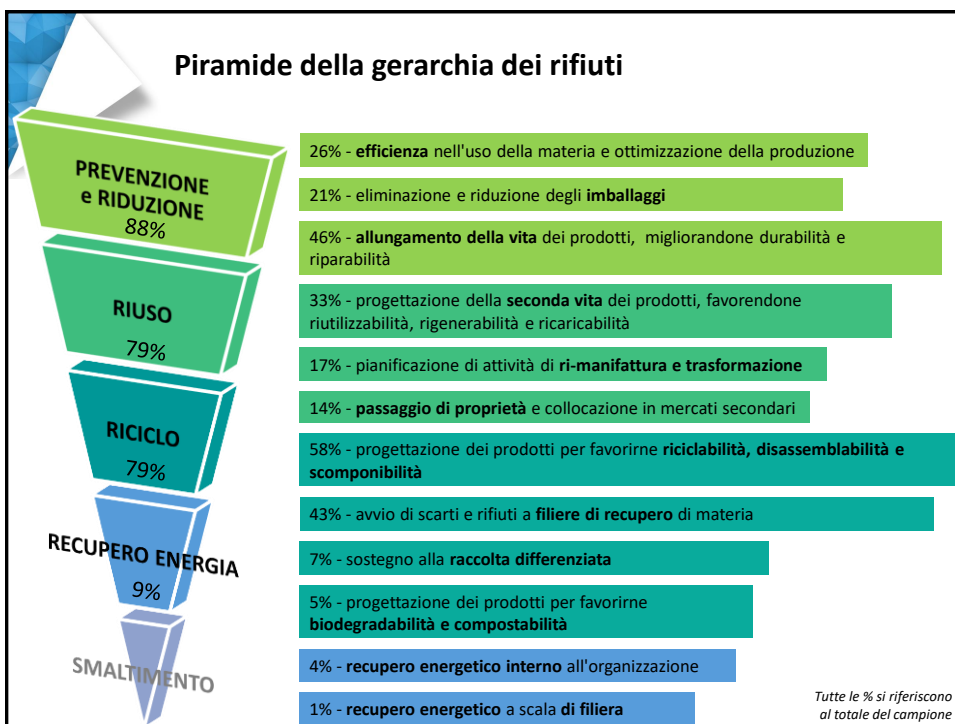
Piramide della gerarchia dei rifiuti

PREVENZIONE e RIDUZIONE
88%

RIUSO
79%

RICICLO
79%

RECUPERO ENERGIA
9%

SMALTIMENTO

26% - **efficienza** nell'uso della materia e ottimizzazione della produzione

21% - eliminazione e riduzione degli **imballaggi**

46% - **allungamento della vita** dei prodotti, migliorandone durabilità e riparabilità

33% - progettazione della **seconda vita** dei prodotti, favorendone riutilizzabilità, rigenerabilità e ricaricabilità

17% - pianificazione di attività di **ri-manifattura e trasformazione**

14% - **passaggio di proprietà** e collocazione in mercati secondari

58% - progettazione dei prodotti per favorirne **riciclabilità, disassemblabilità e scomponibilità**

43% - avvio di scarti e rifiuti a **filiere di recupero** di materia

7% - sostegno alla **raccolta differenziata**

5% - progettazione dei prodotti per favorirne **biodegradabilità e compostabilità**

4% - **recupero energetico interno** all'organizzazione

1% - **recupero energetico** a scala **di filiera**

Tutte le % si riferiscono al totale del campione